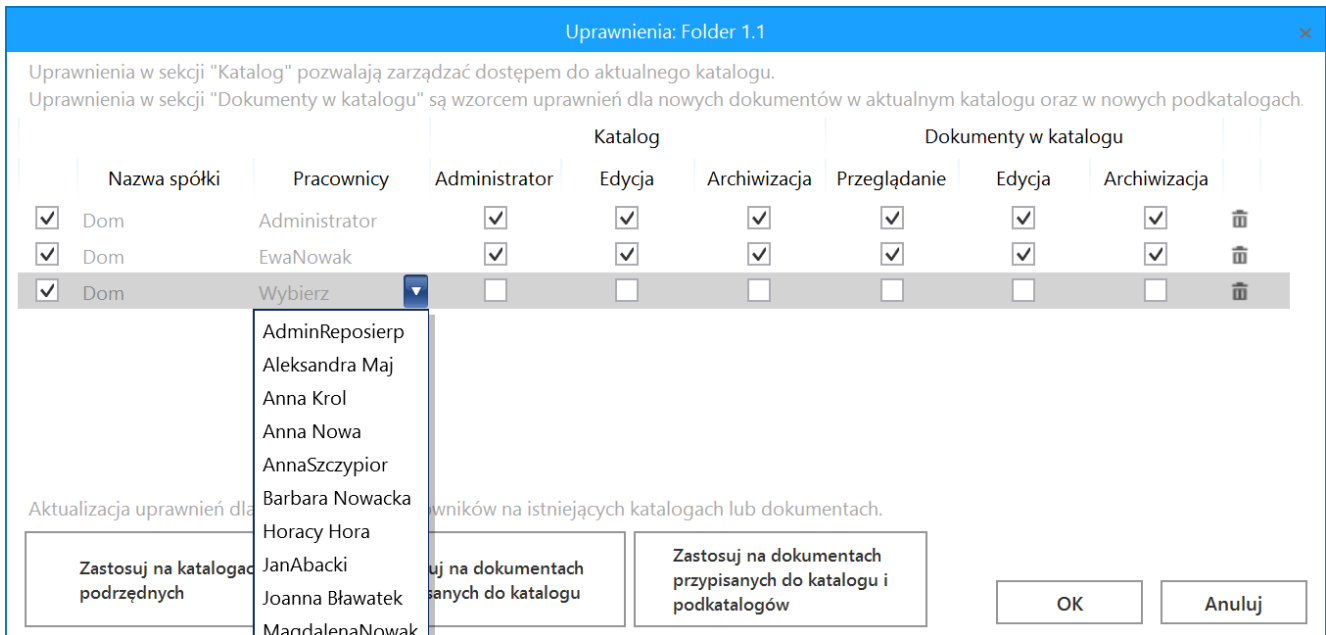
Uprawnienia: Folder 1.1

Uprawnienia w sekcji "Katalog" pozwalają zarządzać dostępem do aktualnego katalogu.
Uprawnienia w sekcji "Dokumenty w katalogu" są wzorcem uprawnień dla nowych dokumentów w aktualnym katalogu oraz w nowych podkatalogach.

| | Nazwa spółki | Pracownicy | Katalog Administrator | Katalog Edycja | Katalog Archiwizacja | Dokumenty w katalogu Przeglądanie | Dokumenty w katalogu Edycja | Dokumenty w katalogu Archiwizacja |
|---|---|---|---|---|---|---|---|---|
| ✓ | Dom | Administrator | ✓ | ✓ | ✓ | ✓ | ✓ | ✓ |
| ✓ | Dom | EwaNowak | ✓ | ✓ | ✓ | ✓ | ✓ | ✓ |
| ✓ | Dom | Wybierz | | | | | | |

AdminReposierp
Aleksandra Maj
Anna Krol
Anna Nowa
AnnaSzczypior
Barbara Nowacka
Horacy Hora
JanAbacki
Joanna Bławatek
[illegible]

Aktualizacja uprawnień dla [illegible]owników na istniejących katalogach lub dokumentach.

Zastosuj na katalogac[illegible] podrzędnych

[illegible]uj na dokumentach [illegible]sanych do katalogu

Zastosuj na dokumentach przypisanych do katalogu i podkatalogów

OK

Anuluj